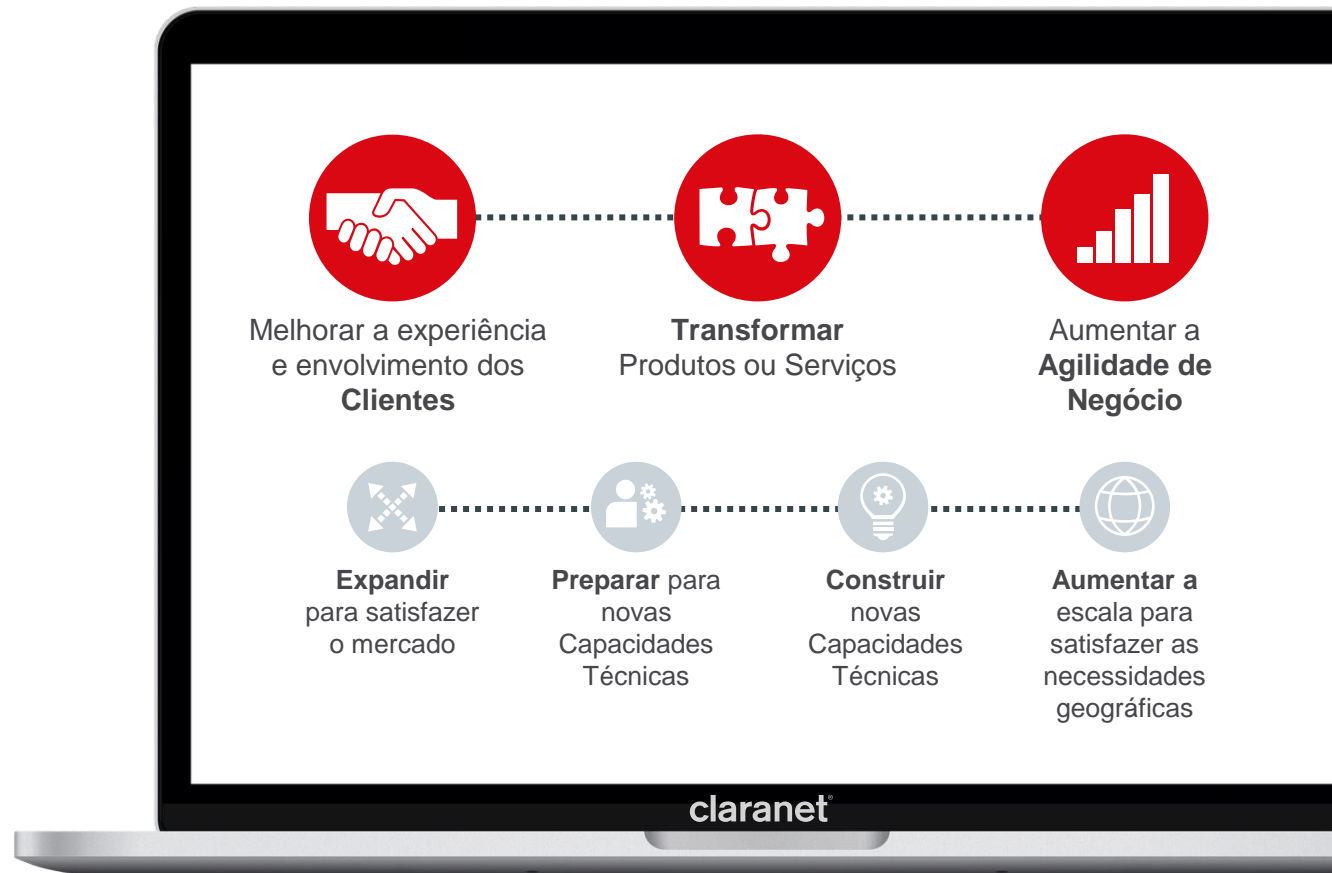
Melhorar a experiência e envolvimento dos Clientes

Transformar Produtos ou Serviços

Aumentar a Agilidade de Negócio

Expandir para satisfazer o mercado

Preparar para novas Capacidades Técnicas

Construir novas Capacidades Técnicas

Aumentar a escala para satisfazer as necessidades geográficas

claranet